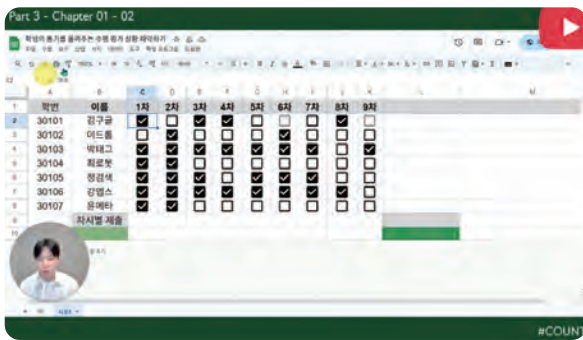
Part 3 - Chapter 01 - 02

| | A | B | C | D | E | F | G | H | I | J | K |
|---|---|---|---|---|---|---|---|---|---|---|---|
| 1 | 학번 | 이름 | 1차 | 2차 | 3차 | 4차 | 5차 | 6차 | 7차 | 8차 | 9차 |
| 2 | 30101 | 김구글 | | | | | | | | | |
| 3 | 30102 | 이드롬 | | | | | | | | | |
| 4 | 30103 | 박태그 | | | | | | | | | |
| 5 | 30104 | 최로봇 | | | | | | | | | |
| 6 | 30105 | 정검색 | | | | | | | | | |
| 7 | 30106 | 강엠스 | | | | | | | | | |
| 8 | 30107 | 윤메타 | | | | | | | | | |
| 9 | | 차시별 제출 | | | | | | | | | |

#COUNT